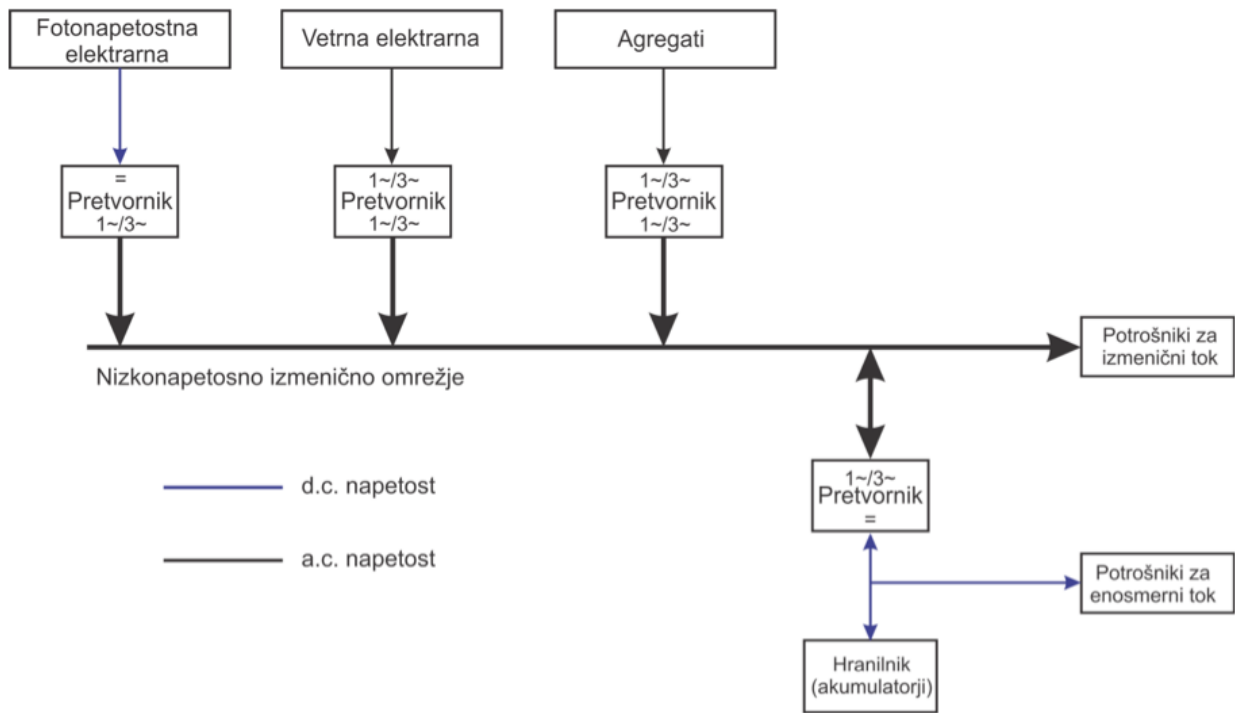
Fotonapetostna elektrarna

Vetrna elektrarna

Agregati

=
Pretvornik
1~/3~

1~/3~
Pretvornik
1~/3~

1~/3~
Pretvornik
1~/3~

Potrošniki za izmenični tok

Nizkonapetosno izmenično omrežje

d.c. napetost

a.c. napetost

1~/3~
Pretvornik
=

Potrošniki za enosmerni tok

Hranilnik (akumulatorji)